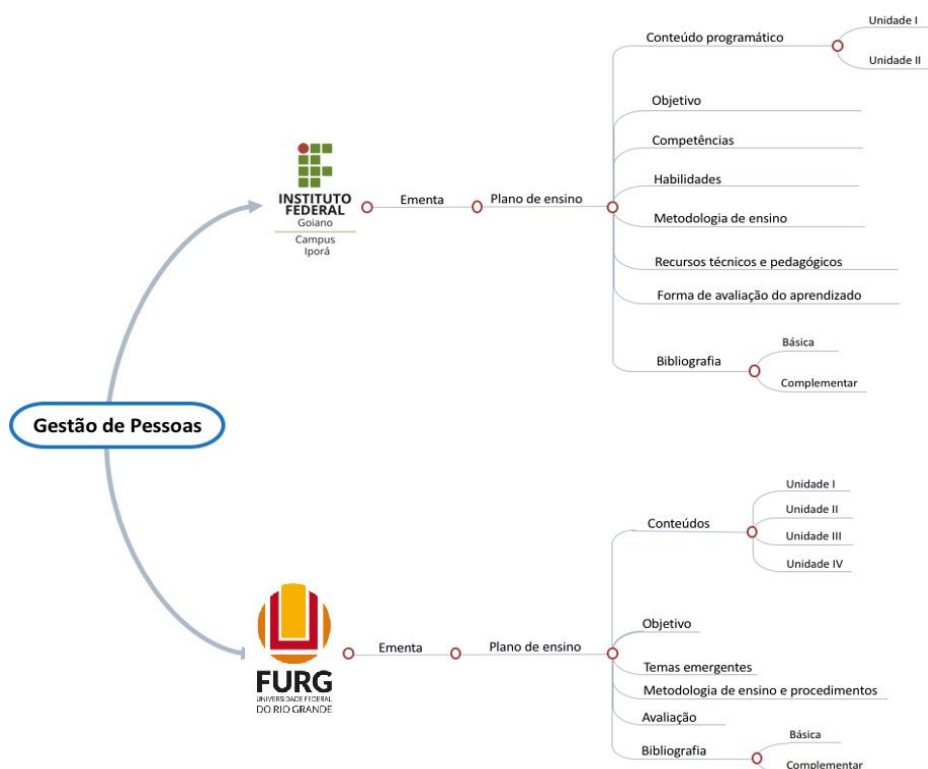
Gestão de Pessoas

INSTITUTO FEDERAL
Goiano
Campus
Iporá

Ementa
Plano de ensino
Conteúdo programático
Unidade I
Unidade II
Objetivo
Competências
Habilidades
Metodologia de ensino
Recursos técnicos e pedagógicos
Forma de avaliação do aprendizado
Bibliografia
Básica
Complementar

FURG
UNIVERSIDADE FEDERAL DO RIO GRANDE

Ementa
Plano de ensino
Conteúdos
Unidade I
Unidade II
Unidade III
Unidade IV
Objetivo
Temas emergentes
Metodologia de ensino e procedimentos
Avaliação
Bibliografia
Básica
Complementar